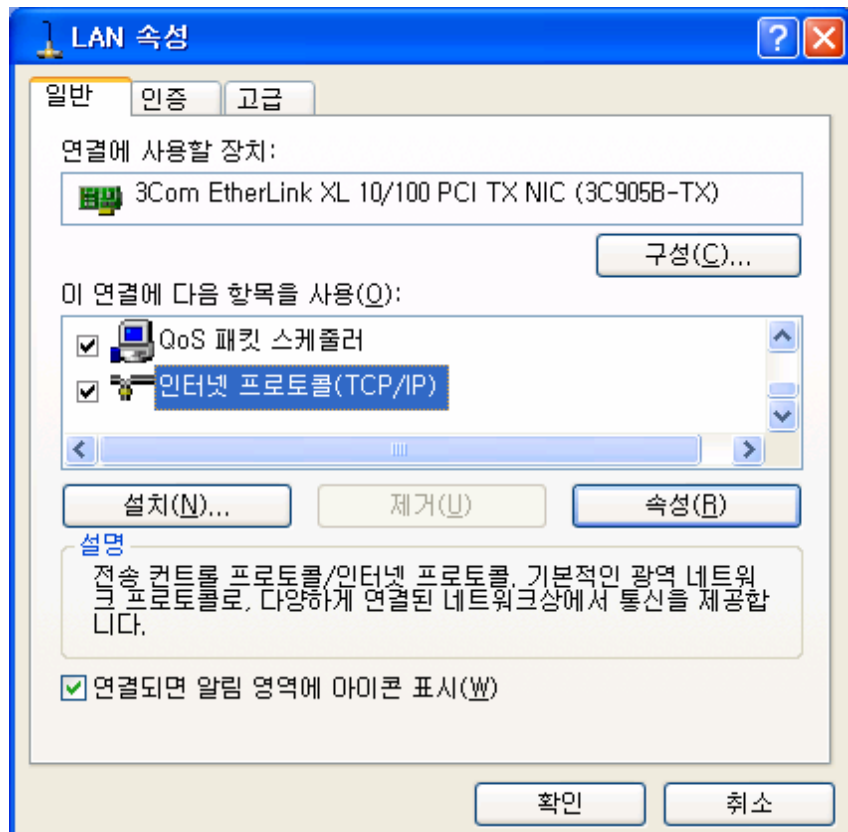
LAN 속성

일반 인증 고급

연결에 사용할 장치:

3Com EtherLink XL 10/100 PCI TX NIC (3C905B-TX)

구성(C)...

이 연결에 다음 항목을 사용(O):

QoS 패킷 스케줄러

인터넷 프로토콜(TCP/IP)

설치(N)... 제거(U) 속성(R)

설명

전송 컨트롤 프로토콜/인터넷 프로토콜. 기본적인 광역 네트워크 프로토콜로, 다양하게 연결된 네트워크상에서 통신을 제공합니다.

연결되면 알림 영역에 아이콘 표시(W)

확인 취소